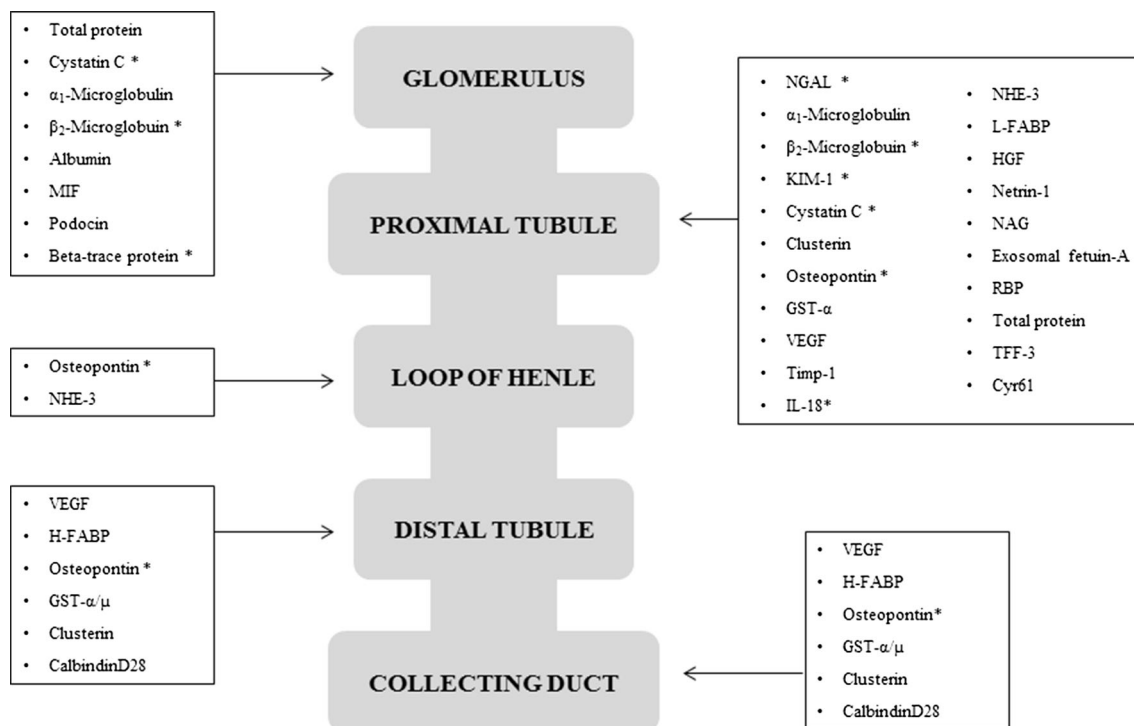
• Total protein
• Cystatin C *
• $\alpha_1$-Microglobulin
• $\beta_2$-Microglobuin *
• Albumin
• MIF
• Podocin
• Beta-trace protein *

GLOMERULUS

• NGAL *
• $\alpha_1$-Microglobulin
• $\beta_2$-Microglobuin *
• KIM-1 *
• Cystatin C *
• Clusterin
• Osteopontin *
• GST-$\alpha$
• VEGF
• Timp-1
• IL-18*

• NHE-3
• L-FABP
• HGF
• Netrin-1
• NAG
• Exosomal fetuin-A
• RBP
• Total protein
• TFF-3
• Cyr61

PROXIMAL TUBULE

• Osteopontin *
• NHE-3

LOOP OF HENLE

• VEGF
• H-FABP
• Osteopontin *
• GST-$\alpha/\mu$
• Clusterin
• CalbindinD28

DISTAL TUBULE

• VEGF
• H-FABP
• Osteopontin*
• GST-$\alpha/\mu$
• Clusterin
• CalbindinD28

COLLECTING DUCT